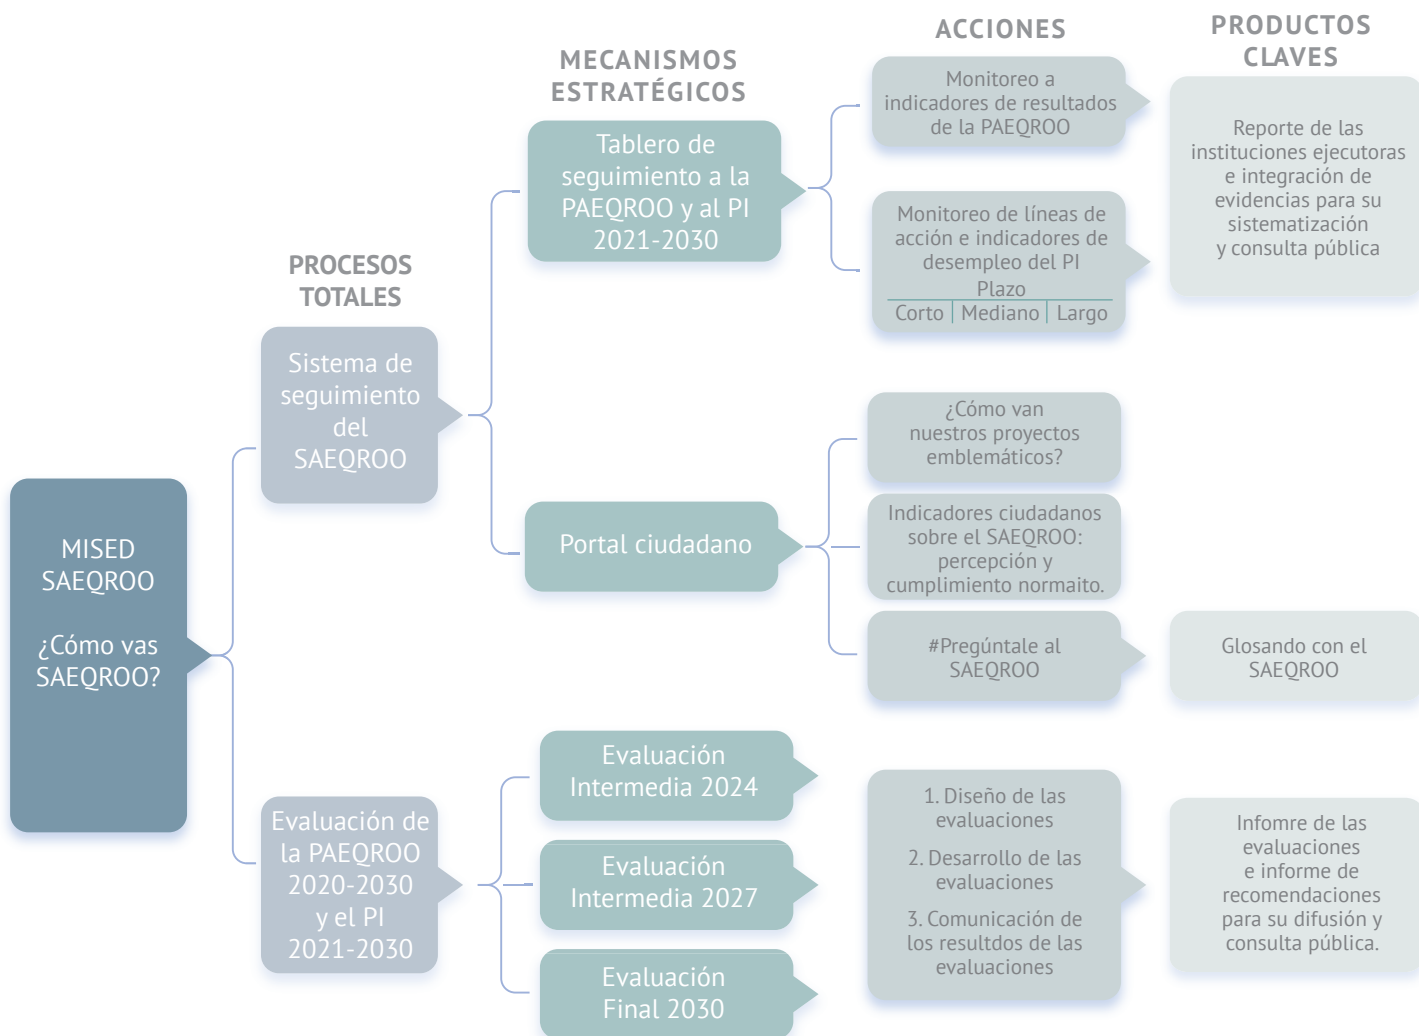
ACCIONES

PRODUCTOS CLAVES

MECANISMOS ESTRATÉGICOS

PROCESOS TOTALES

MISED SAEQROO

¿Cómo vas SAEQROO?

Sistema de seguimiento del SAEQROO

Tablero de seguimiento a la PAEQROO y al PI 2021-2030

Monitoreo a indicadores de resultados de la PAEQROO

Monitoreo de líneas de acción e indicadores de desempleo del PI

Plazo

| Corto | Mediano | Largo |
|---|---|---|

Reporte de las instituciones ejecutoras e integración de evidencias para su sistematización y consulta pública

Portal ciudadano

¿Cómo van nuestros proyectos emblemáticos?

Indicadores ciudadanos sobre el SAEQROO: percepción y cumplimiento normaito.

#Pregúntale al SAEQROO

Glosando con el SAEQROO

Evaluación de la PAEQROO 2020-2030 y el PI 2021-2030

Evaluación Intermedia 2024

Evaluación Intermedia 2027

Evaluación Final 2030

1. Diseño de las evaluaciones

2. Desarrollo de las evaluaciones

3. Comunicación de los resultdos de las evaluaciones

Infomre de las evaluaciones e informe de recomendaciones para su difusión y consulta pública.